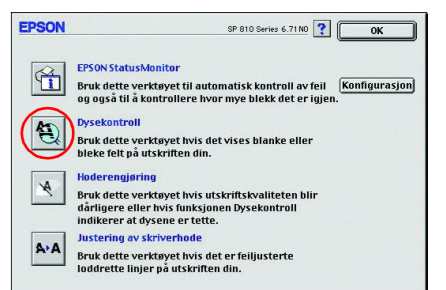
EPSON

SP 810 Series 6.71NO

?

OK

EPSON StatusMonitor

Bruk dette verktøyet til automatisk kontroll av feil og også til å kontrollere hvor mye blekk det er igjen.

Konfigurasjon

Dysekontroll

Bruk dette verktøyet hvis det vises blanke eller bleke felt på utskriften din.

Hoderengjøring

Bruk dette verktøyet hvis utskriftskvaliteten blir dårligere eller hvis funksjonen Dysekontroll indikerer at dysene er tette.

A•A

Justering av skriverhode

Bruk dette verktøyet hvis det er feiljusterte loddrette linjer på utskriften din.